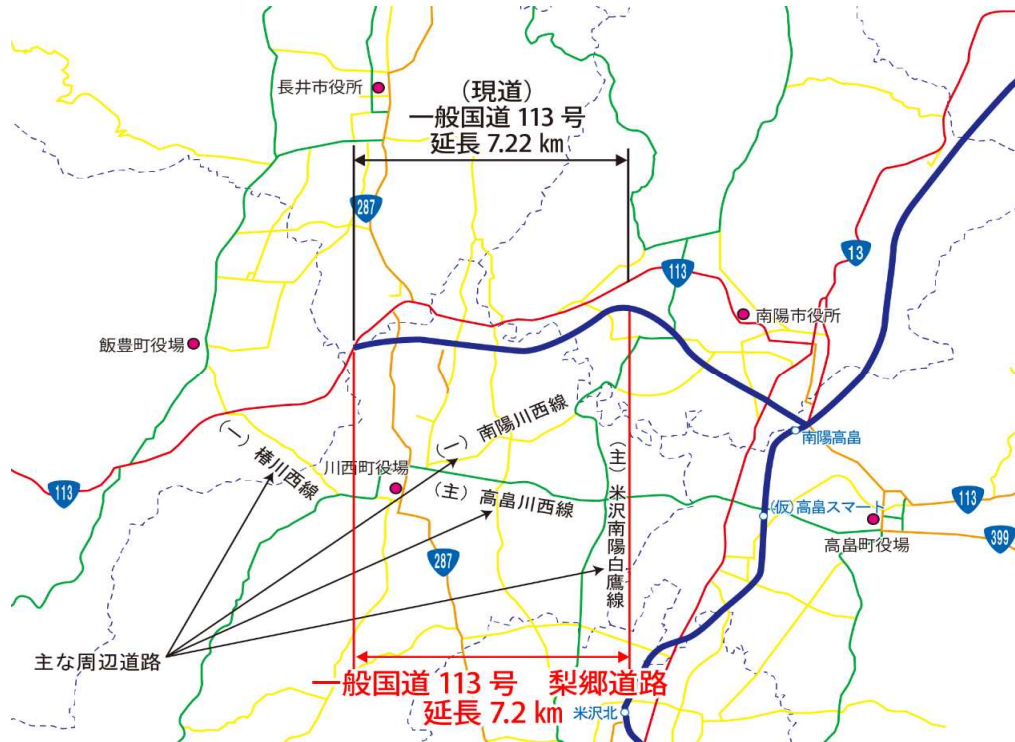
長井市役所

（現道）
一般国道 113 号
延長 7.22 km

287

13

113

南陽市役所

飯豊町役場

（一）南陽川西線

（一）椿川西線

川西町役場

（主）高畠川西線

（主）米沢南陽白鷹線

南陽高畠

113

（仮）高畠スマート

113

高畠町役場

399

287

主な周辺道路

一般国道 113 号　梨郷道路
延長 7.2 km

米沢北